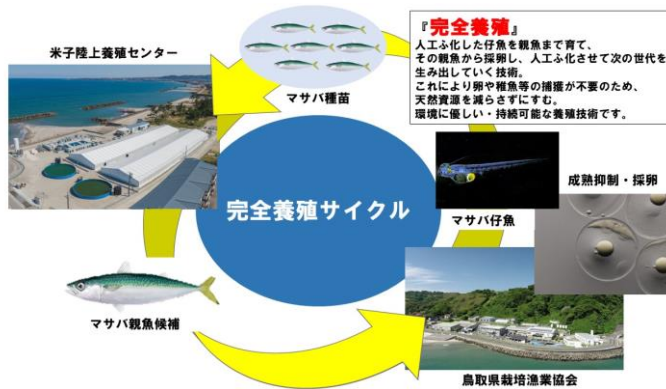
『完全養殖』
人工ふ化した仔魚を親魚まで育て、その親魚から採卵し、人工ふ化させて次の世代を生み出していく技術。
これにより卵や稚魚等の捕獲が不要のため、天然資源を減らさずにすむ。
環境に優しい・持続可能な養殖技術です。

米子陸上養殖センター

マサバ種苗

完全養殖サイクル

マサバ仔魚

成熟抑制・採卵

マサバ親魚候補

鳥取県栽培漁業協会